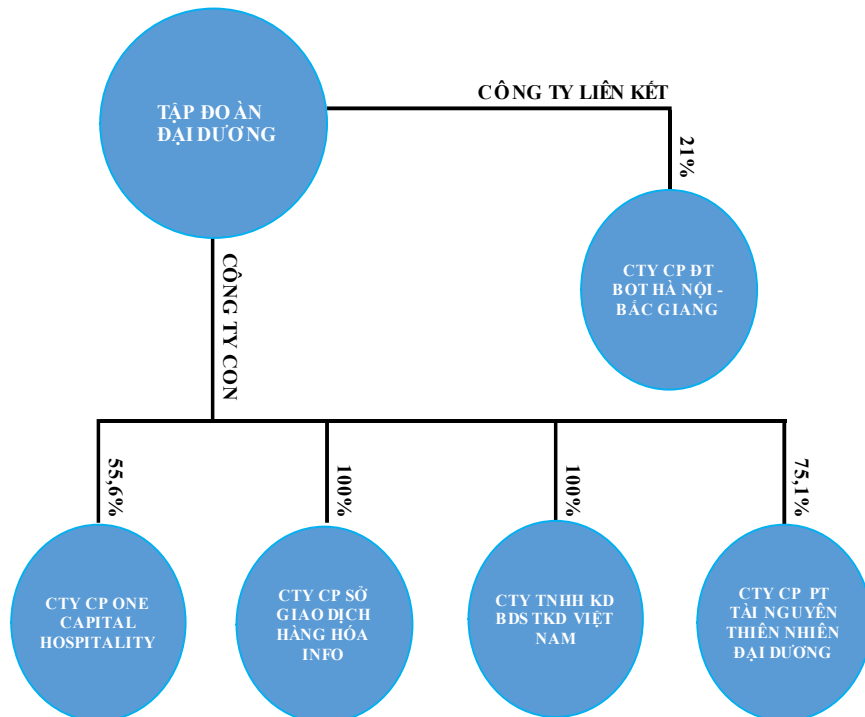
TẬP ĐO ÀN ĐẠI DƯƠNG

CÔNG TY LIÊN KẾT

21%

CTY CP ĐT BOT HÀ NỘI - BẮC GIANG

CÔNG TY CON

55,6%

100%

100%

75,1%

CTY CP ONE CAPITAL HOSPITALITY

CTY CP SỞ GIAO DỊCH HÀNG HÓA INFO

CTY TNHH KD BDS TKD VIỆT NAM

CTY CP PT TÀI NGUYÊN THIÊN NHIÊN ĐẠI DƯƠNG